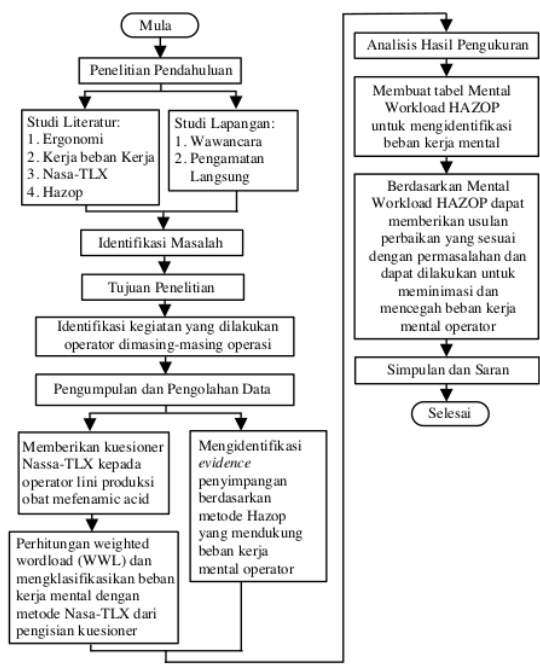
Mula

Penelitian Pendahuluan

Studi Literatur:
1. Ergonomi
2. Kerja beban Kerja
3. Nasa-TLX
4. Hazop

Studi Lapangan:
1. Wawancara
2. Pengamatan Langsung

Identifikasi Masalah

Tujuan Penelitian

Identifikasi kegiatan yang dilakukan operator dimasing-masing operasi

Pengumpulan dan Pengolahan Data

Memberikan kuesioner Nassa-TLX kepada operator lini produksi obat mefenamic acid

Mengidentifikasi *evidence* penyimpangan berdasarkan metode Hazop yang mendukung beban kerja mental operator

Perhitungan weighted wordload (WWL) dan mengklasifikasikan beban kerja mental dengan metode Nasa-TLX dari pengisian kuesioner

Analisis Hasil Pengukuran

Membuat tabel Mental Workload HAZOP untuk mengidentifikasi beban kerja mental

Berdasarkan Mental Workload HAZOP dapat memberikan usulan perbaikan yang sesuai dengan permasalahan dan dapat dilakukan untuk meminimasi dan mencegah beban kerja mental operator

Simpulan dan Saran

Selesai